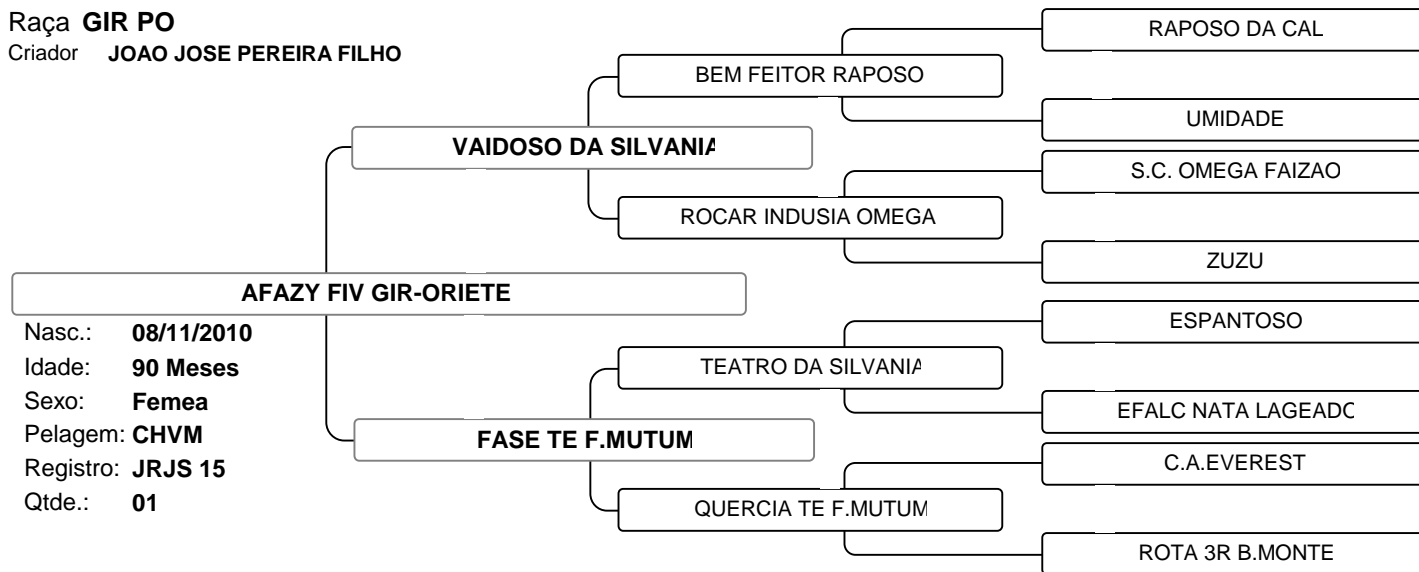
Raça **GIR PO**
Criador **JOAO JOSE PEREIRA FILHO**

RAPOSO DA CAL

BEM FEITOR RAPOSO

UMIDADE

VAIDOSO DA SILVANIA

S.C. OMEGA FAIZAO

ROCAR INDUSIA OMEGA

ZUZU

AFAZY FIV GIR-ORIETE

Nasc.: 08/11/2010
Idade: 90 Meses
Sexo: Femea
Pelagem: CHVM
Registro: JRJS 15
Qtde.: 01

ESPANTOSO

TEATRO DA SILVANIA

EFALC NATA LAGEADC

FASE TE F.MUTUM

C.A.EVEREST

QUERCIA TE F.MUTUM

ROTA 3R B.MONTE